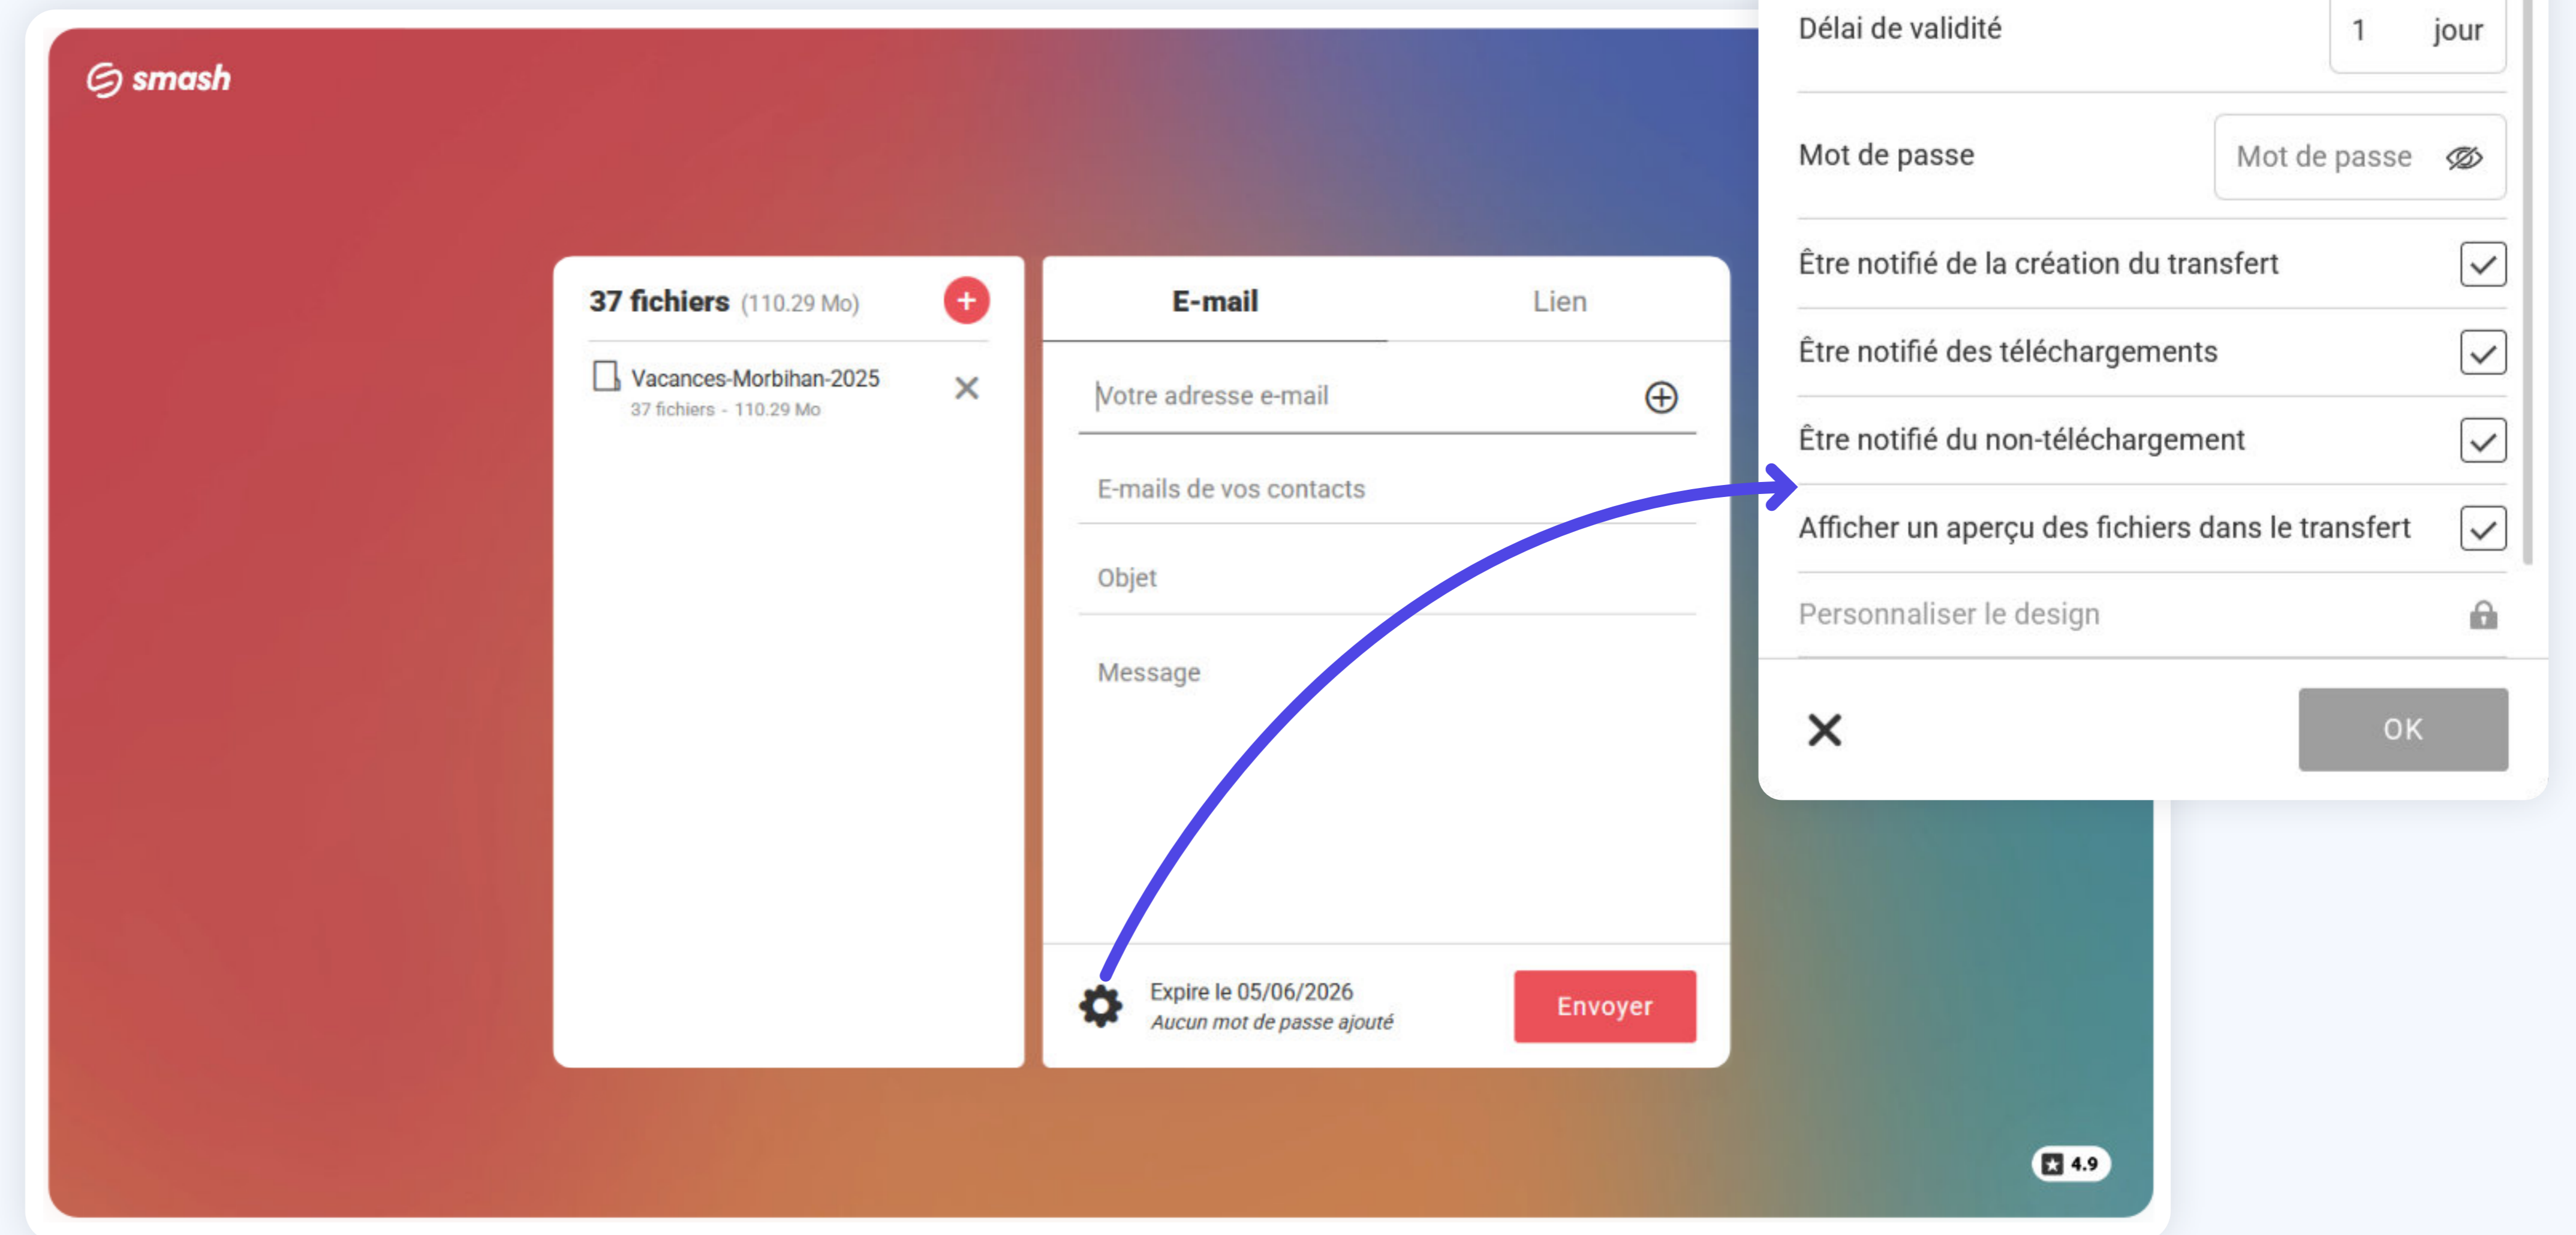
smash

37 fichiers (110.29 Mo)

Vacances-Morbihan-2025
37 fichiers - 110.29 Mo

E-mail

Lien

Votre adresse e-mail

E-mails de vos contacts

Objet

Message

Expire le 05/06/2026
Aucun mot de passe ajouté

Envoyer

4.9

Délai de validité

1

jour

Mot de passe

Mot de passe

Être notifié de la création du transfert

Être notifié des téléchargements

Être notifié du non-téléchargement

Afficher un aperçu des fichiers dans le transfert

Personnaliser le design

OK